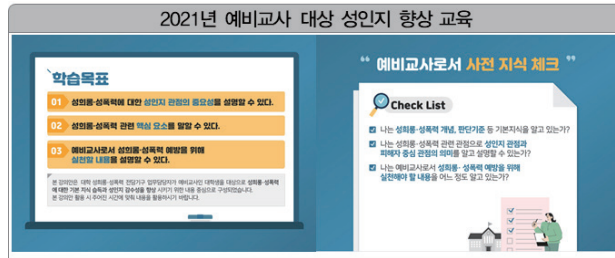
2021년 예비교사 대상 성인지 향상 교육

학습목표

01 성희롱·성폭력에 대한 성인지 관점의 중요성을 설명할 수 있다.

02 성희롱·성폭력 관련 핵심 요소를 알 수 있다.

03 예비교사로서 성희롱·성폭력 예방을 위해 실천할 내용을 설명할 수 있다.

본 강의안은 대학 성희롱·성폭력 전담기구 업무담당자가 예비교사인 대학생을 대상으로 성희롱·성폭력에 대한 기본 지식 습득과 성인지 감수성을 향상 시키기 위한 내용 중심으로 구성되었습니다. 본 강의안 활용 시 주어진 시간에 맞춰 내용을 활용하시기 바랍니다.

예비교사로서 사전 지식 체크

Check List

나는 성희롱·성폭력 개념, 판단기준 등 기본지식을 알고 있는가?

나는 성희롱·성폭력 관련 관점으로 성인지 관점과 피해자 중심 관점의 의미를 알고 설명할 수 있는가?

나는 예비교사로서 성희롱·성폭력 예방을 위해 실천해야 할 내용을 어느 정도 알고 있는가?